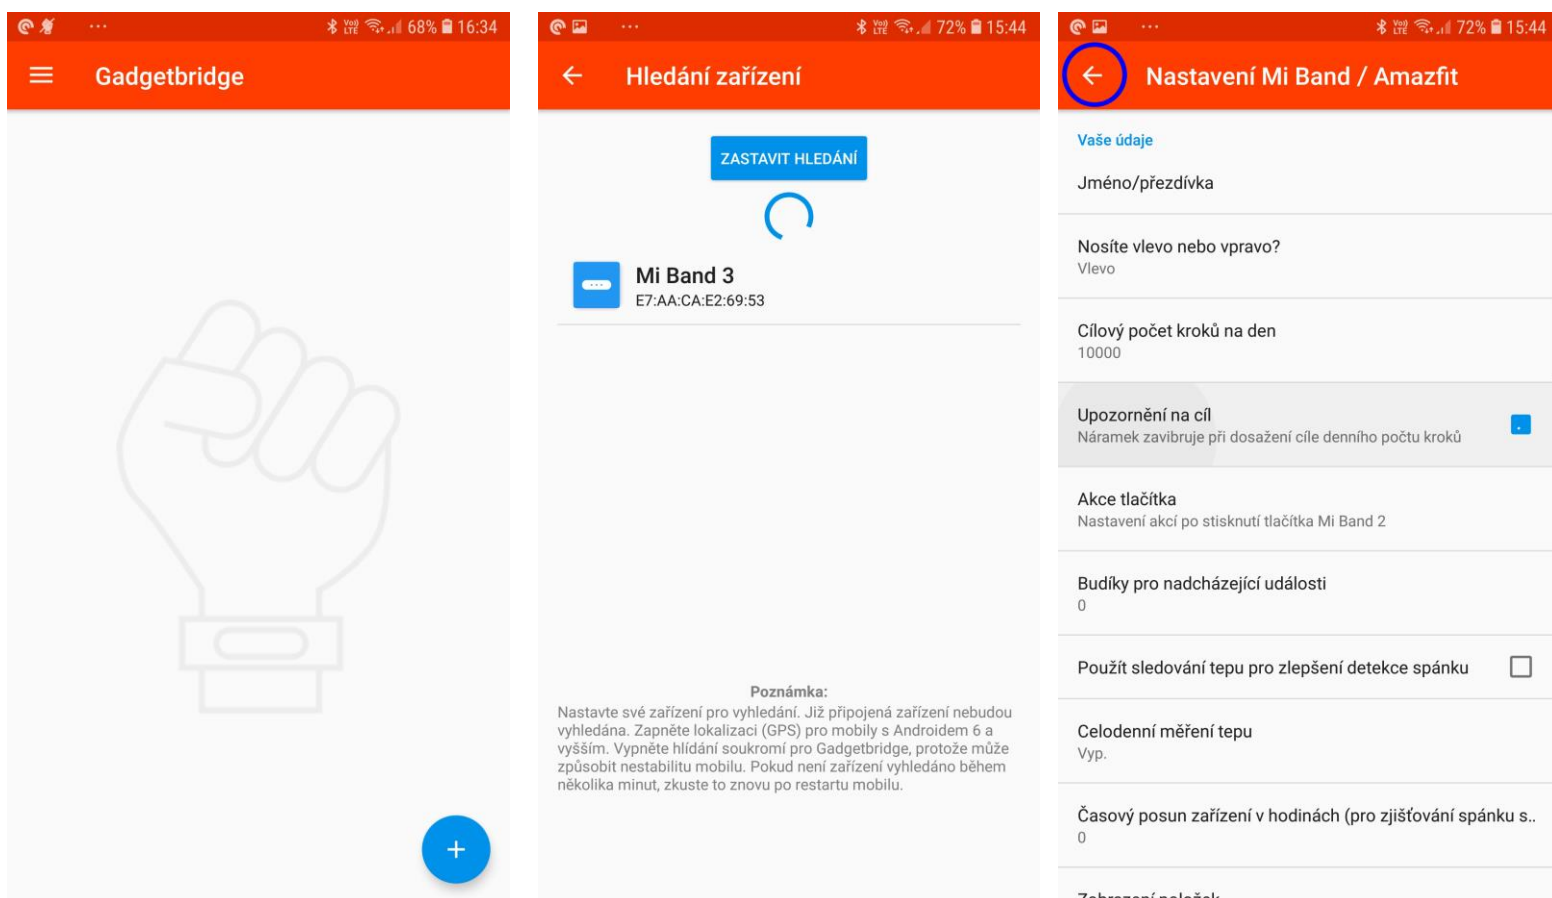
68% 16:34

Gadgetbridge

72% 15:44

Hledání zařízení

ZASTAVIT HLEDÁNÍ

Mi Band 3
E7:AA:CA:E2:69:53

Poznámka:
Nastavte své zařízení pro vyhledání. Již připojená zařízení nebudou vyhledána. Zapněte lokalizaci (GPS) pro mobily s Androidem 6 a vyšším. Vypněte hlídání soukromí pro Gadgetbridge, protože může způsobit nestabilitu mobilu. Pokud není zařízení vyhledáno během několika minut, zkuste to znovu po restartu mobilu.

72% 15:44

Nastavení Mi Band / Amazfit

Vaše údaje

Jméno/přezdívka

Nosíte vlevo nebo vpravo?
Vlevo

Cílový počet kroků na den
10000

Upozornění na cíl
Náramek zavibruje při dosažení cíle denního počtu kroků

Akce tlačítka
Nastavení akcí po stisknutí tlačítka Mi Band 2

Budíky pro nadcházející události
0

Použít sledování tepu pro zlepšení detekce spánku

Celodenní měření tepu
Vyp.

Časový posun zařízení v hodinách (pro zjišťování spánku s..
0

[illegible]